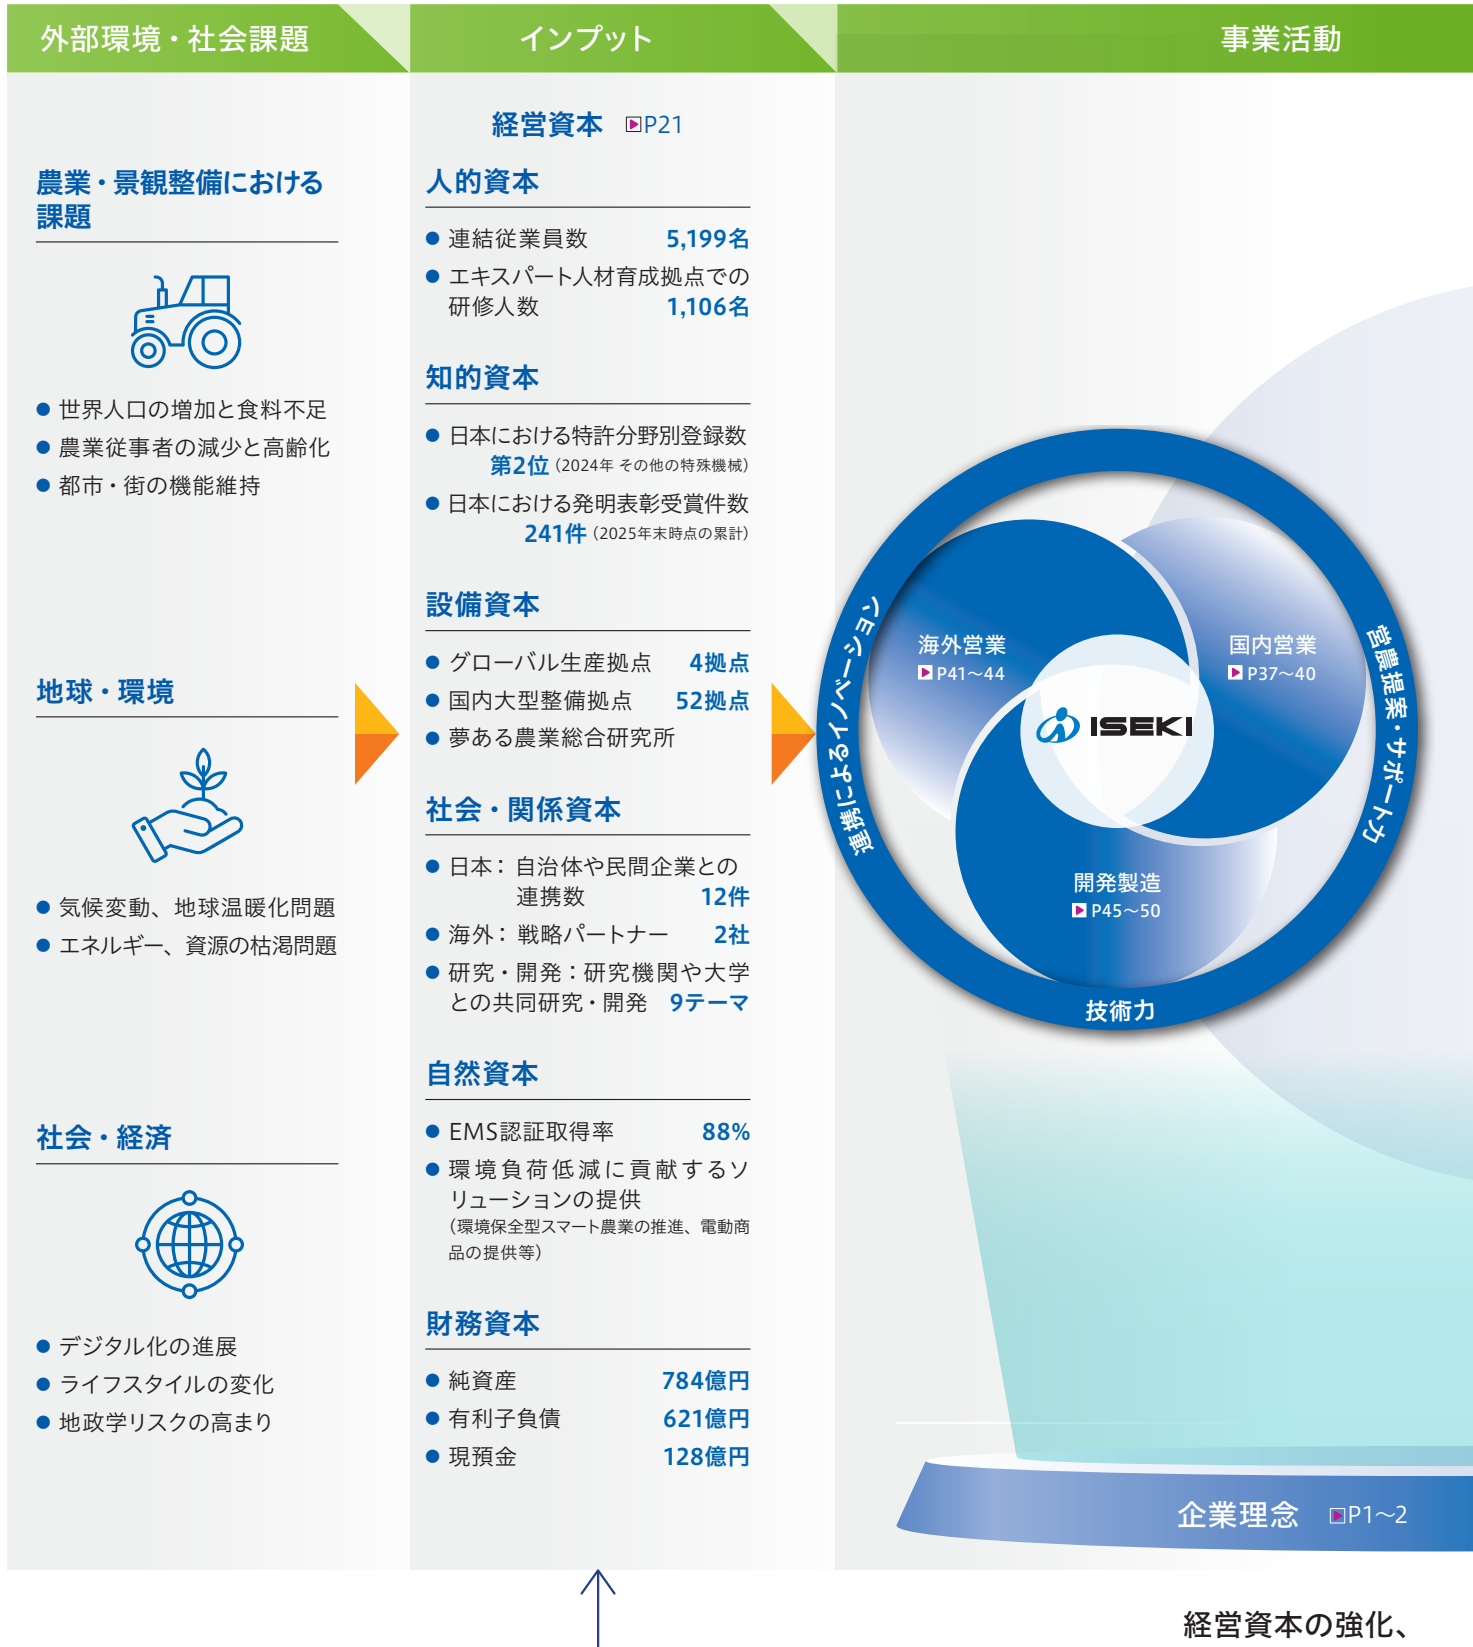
外部環境・社会課題

インプット

事業活動

農業・景観整備における課題

● 世界人口の増加と食料不足
● 農業従事者の減少と高齢化
● 都市・街の機能維持

地球・環境

● 気候変動、地球温暖化問題
● エネルギー、資源の枯渇問題

社会・経済

● デジタル化の進展
● ライフスタイルの変化
● 地政学リスクの高まり

経営資本 P21

人的資本

● 連結従業員数 5,199名
● エキスパート人材育成拠点での研修人数 1,106名

知的資本

● 日本における特許分野別登録数 第2位（2024年 その他の特殊機械）
● 日本における発明表彰受賞件数 241件（2025年末時点の累計）

設備資本

● グローバル生産拠点 4拠点
● 国内大型整備拠点 52拠点
● 夢ある農業総合研究所

社会・関係資本

● 日本：自治体や民間企業との連携数 12件
● 海外：戦略パートナー 2社
● 研究・開発：研究機関や大学との共同研究・開発 9テーマ

自然資本

● EMS認証取得率 88%
● 環境負荷低減に貢献するソリューションの提供（環境保全型スマート農業の推進、電動商品の提供等）

財務資本

● 純資産 784億円
● 有利子負債 621億円
● 現預金 128億円

連携によるイノベーション

営農提案・サポート力

技術力

海外営業 P41～44

国内営業 P37～40

ISEKI

開発製造 P45～50

企業理念 P1～2

経営資本の強化、